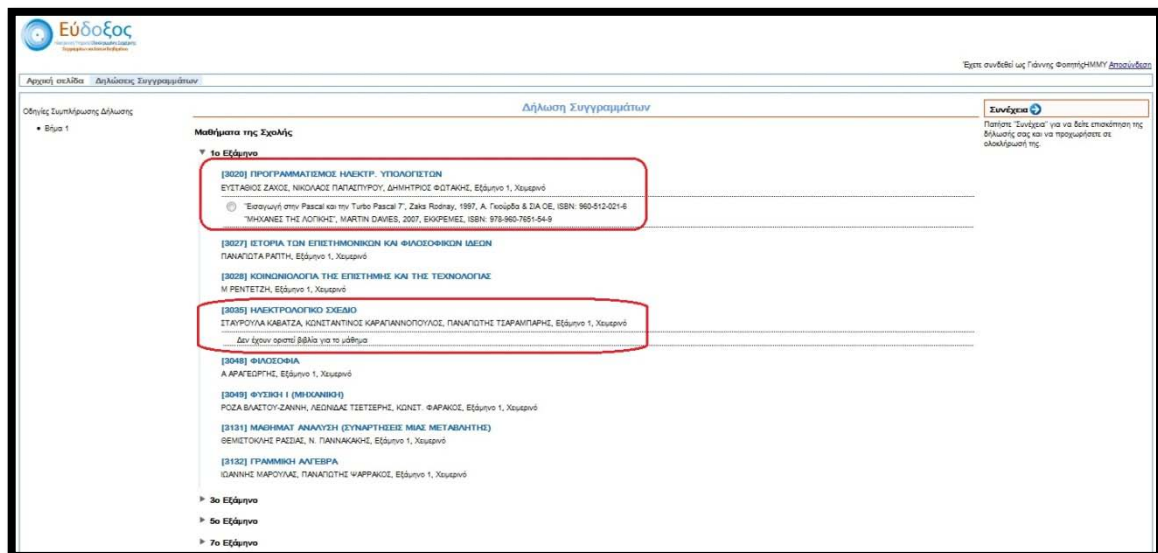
Εύδοξος
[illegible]

Έχετε συνδεθεί ως Γιάννης ΦοιτητήςΗΜΜΥ Αποσύνδεση

Αρχική σελίδα Δηλώσεις Συγγραμμάτων

Οδηγίες Συμπλήρωσης Δήλωσης
• Βήμα 1

Δήλωση Συγγραμμάτων

Μαθήματα της Σχολής

1ο Εξάμηνο

[3020] ΠΡΟΓΡΑΜΜΑΤΙΣΜΟΣ ΗΛΕΚΤΡ. ΥΠΟΛΟΓΙΣΤΩΝ
ΕΥΣΤΑΘΙΟΣ ΖΑΧΟΣ, ΝΙΚΟΛΑΟΣ ΠΑΠΑΣΠΥΡΟΥ, ΔΗΜΗΤΡΙΟΣ ΦΩΤΑΚΗΣ, Εξάμηνο 1, Χειμερινό
"Εισαγωγή στην Pascal και την Turbo Pascal 7", Zaks Rodnay, 1997, Α. Γκιούρδα & ΣΙΑ ΟΕ, ISBN: 960-512-021-6
"ΜΗΧΑΝΕΣ ΤΗΣ ΛΟΓΙΚΗΣ", MARTIN DAVIES, 2007, ΕΚΚΡΕΜΕΣ, ISBN: 978-960-7651-54-9

[3027] ΙΣΤΟΡΙΑ ΤΩΝ ΕΠΙΣΤΗΜΟΝΙΚΩΝ ΚΑΙ ΦΙΛΟΣΟΦΙΚΩΝ ΙΔΕΩΝ
ΠΑΝΑΓΙΩΤΑ ΡΑΠΤΗ, Εξάμηνο 1, Χειμερινό

[3028] ΚΟΙΝΩΝΙΟΛΟΓΙΑ ΤΗΣ ΕΠΙΣΤΗΜΗΣ ΚΑΙ ΤΗΣ ΤΕΧΝΟΛΟΓΙΑΣ
Μ ΡΕΝΤΕΤΖΗ, Εξάμηνο 1, Χειμερινό

[3035] ΗΛΕΚΤΡΟΛΟΓΙΚΟ ΣΧΕΔΙΟ
ΣΤΑΥΡΟΥΛΑ ΚΑΒΑΤΖΑ, ΚΩΝΣΤΑΝΤΙΝΟΣ ΚΑΡΑΓΙΑΝΝΟΠΟΥΛΟΣ, ΠΑΝΑΓΙΩΤΗΣ ΤΣΑΡΑΜΠΑΡΗΣ, Εξάμηνο 1, Χειμερινό
Δεν έχουν οριστεί βιβλία για το μάθημα

[3048] ΦΙΛΟΣΟΦΙΑ
Α ΑΡΑΓΕΩΡΓΗΣ, Εξάμηνο 1, Χειμερινό

[3049] ΦΥΣΙΚΗ Ι (ΜΗΧΑΝΙΚΗ)
ΡΟΖΑ ΒΛΑΣΤΟΥ-ΖΑΝΝΗ, ΛΕΩΝΙΔΑΣ ΤΣΕΤΣΕΡΗΣ, ΚΩΝΣΤ. ΦΑΡΑΚΟΣ, Εξάμηνο 1, Χειμερινό

[3131] ΜΑΘΗΜΑΤ ΑΝΑΛΥΣΗ (ΣΥΝΑΡΤΗΣΕΙΣ ΜΙΑΣ ΜΕΤΑΒΛΗΤΗΣ)
ΘΕΜΙΣΤΟΚΛΗΣ ΡΑΣΣΙΑΣ, Ν. ΓΙΑΝΝΑΚΑΚΗΣ, Εξάμηνο 1, Χειμερινό

[3132] ΓΡΑΜΜΙΚΗ ΑΛΓΕΒΡΑ
ΙΩΑΝΝΗΣ ΜΑΡΟΥΛΑΣ, ΠΑΝΑΓΙΩΤΗΣ ΨΑΡΡΑΚΟΣ, Εξάμηνο 1, Χειμερινό

3ο Εξάμηνο
5ο Εξάμηνο
7ο Εξάμηνο

Συνέχεια
Πατήστε "Συνέχεια" για να δείτε επισκόπηση της δήλωσής σας και να προχωρήσετε σε ολοκλήρωσή της.